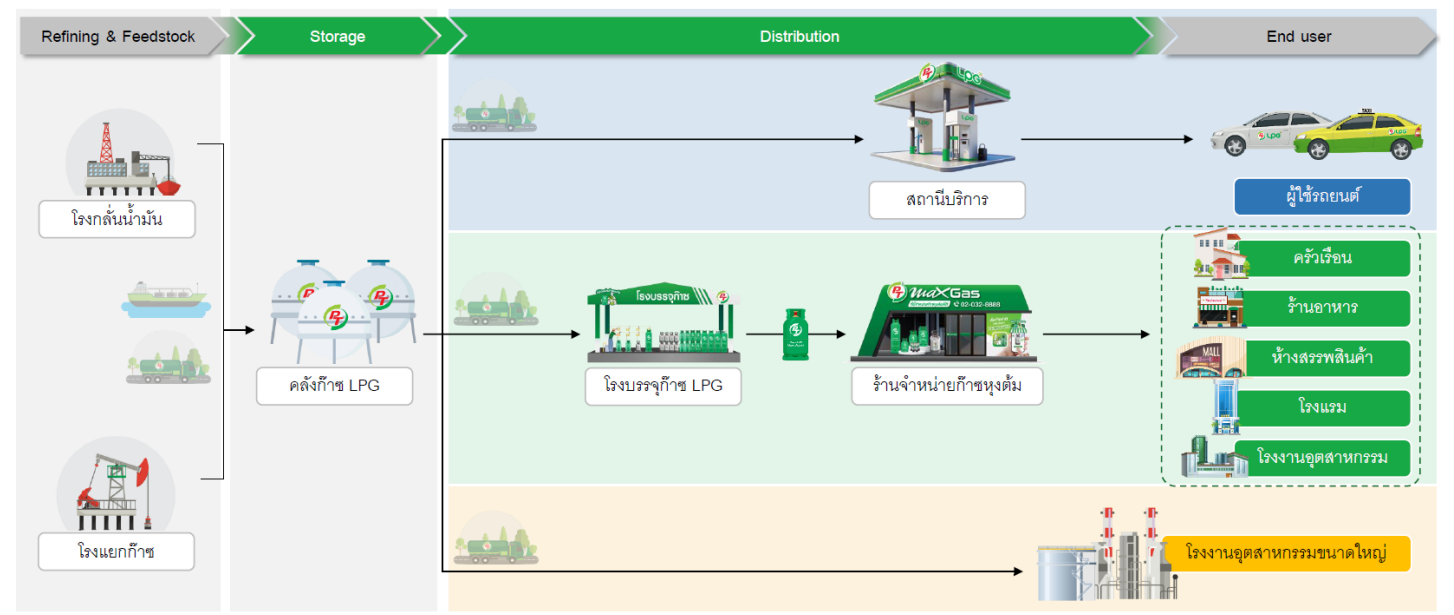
Refining & Feedstock
Storage
Distribution
End user

LPG

โรงกลั่นน้ำมัน

สถานีบริการ

ผู้ใช้รถยนต์

โรงบรรจุก๊าซ

maxGas

02-039-8888

ครัวเรือน

ร้านอาหาร

MALL

ห้างสรรพสินค้า

คลังก๊าซ LPG

โรงบรรจุก๊าซ LPG

ร้านจำหน่ายก๊าซหุงต้ม

โรงแรม

โรงงานอุตสาหกรรม

โรงแยกก๊าซ

โรงงานอุตสาหกรรมขนาดใหญ่